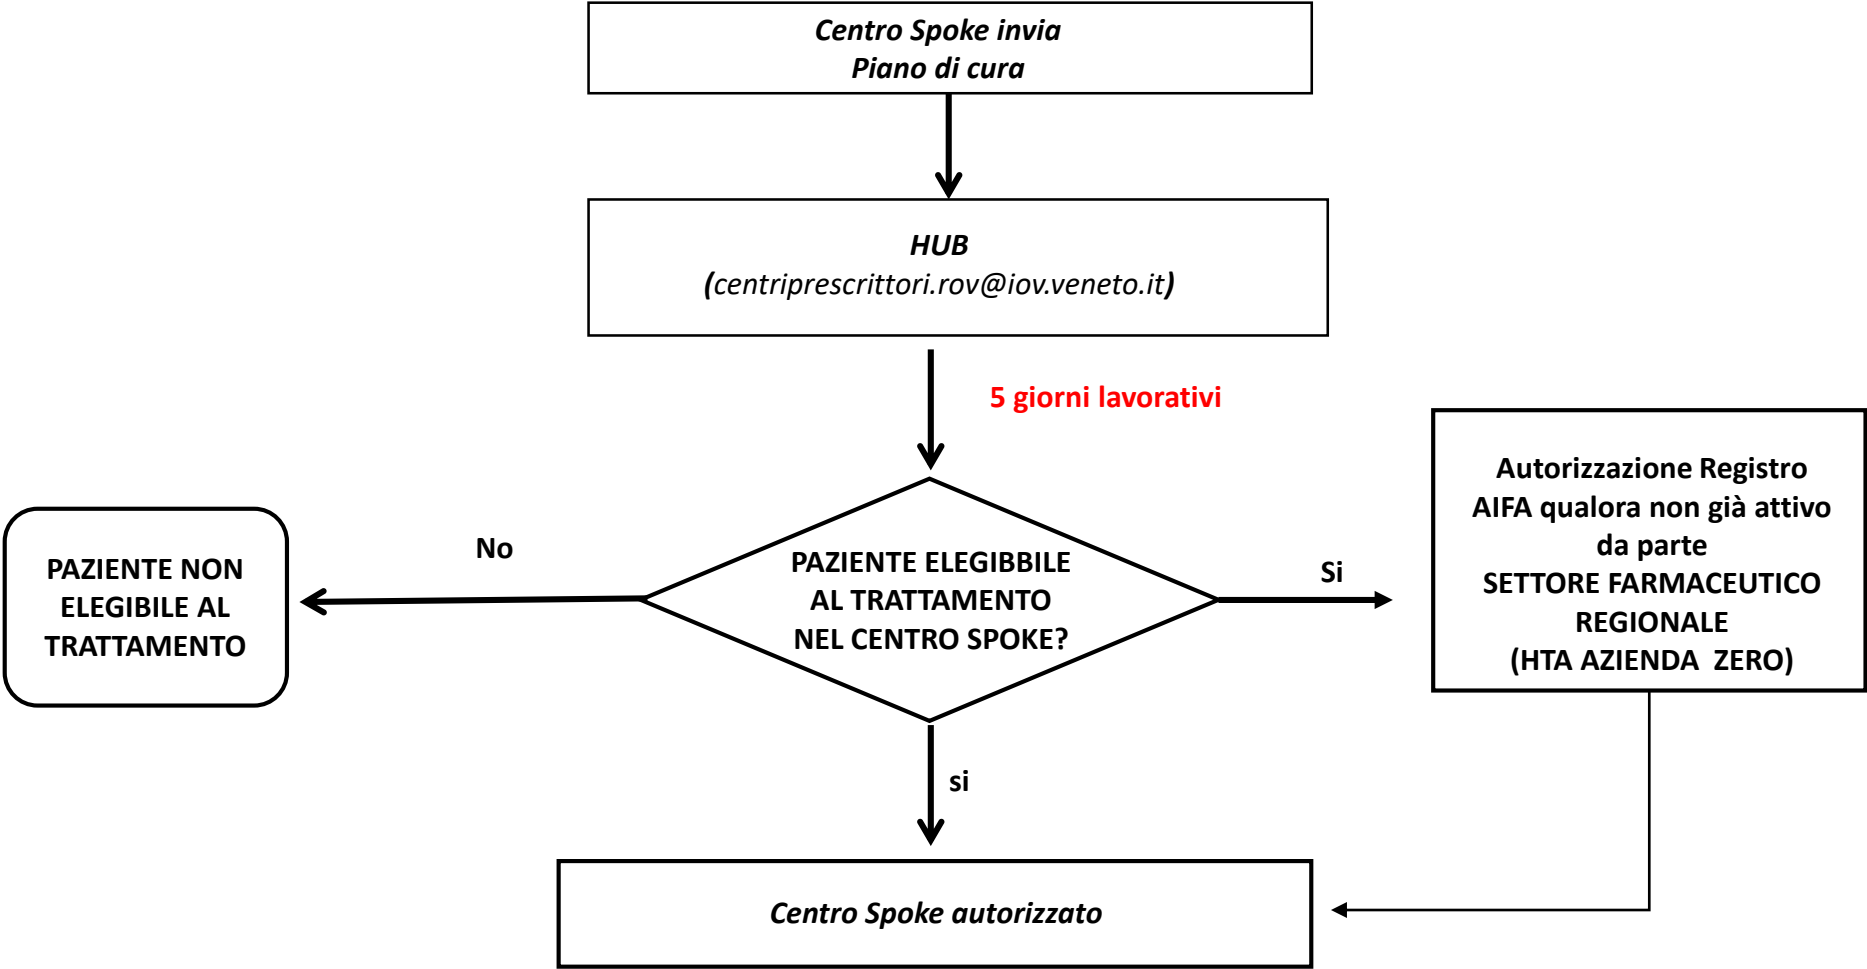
Centro Spoke invia
Piano di cura

HUB
(centriprescrittori.rov@iov.veneto.it)

5 giorni lavorativi

No

PAZIENTE NON ELEGIBILE AL TRATTAMENTO

PAZIENTE ELEGIBBILE AL TRATTAMENTO NEL CENTRO SPOKE?

Si

Autorizzazione Registro AIFA qualora non già attivo da parte
SETTORE FARMACEUTICO REGIONALE
(HTA AZIENDA ZERO)

si

Centro Spoke autorizzato